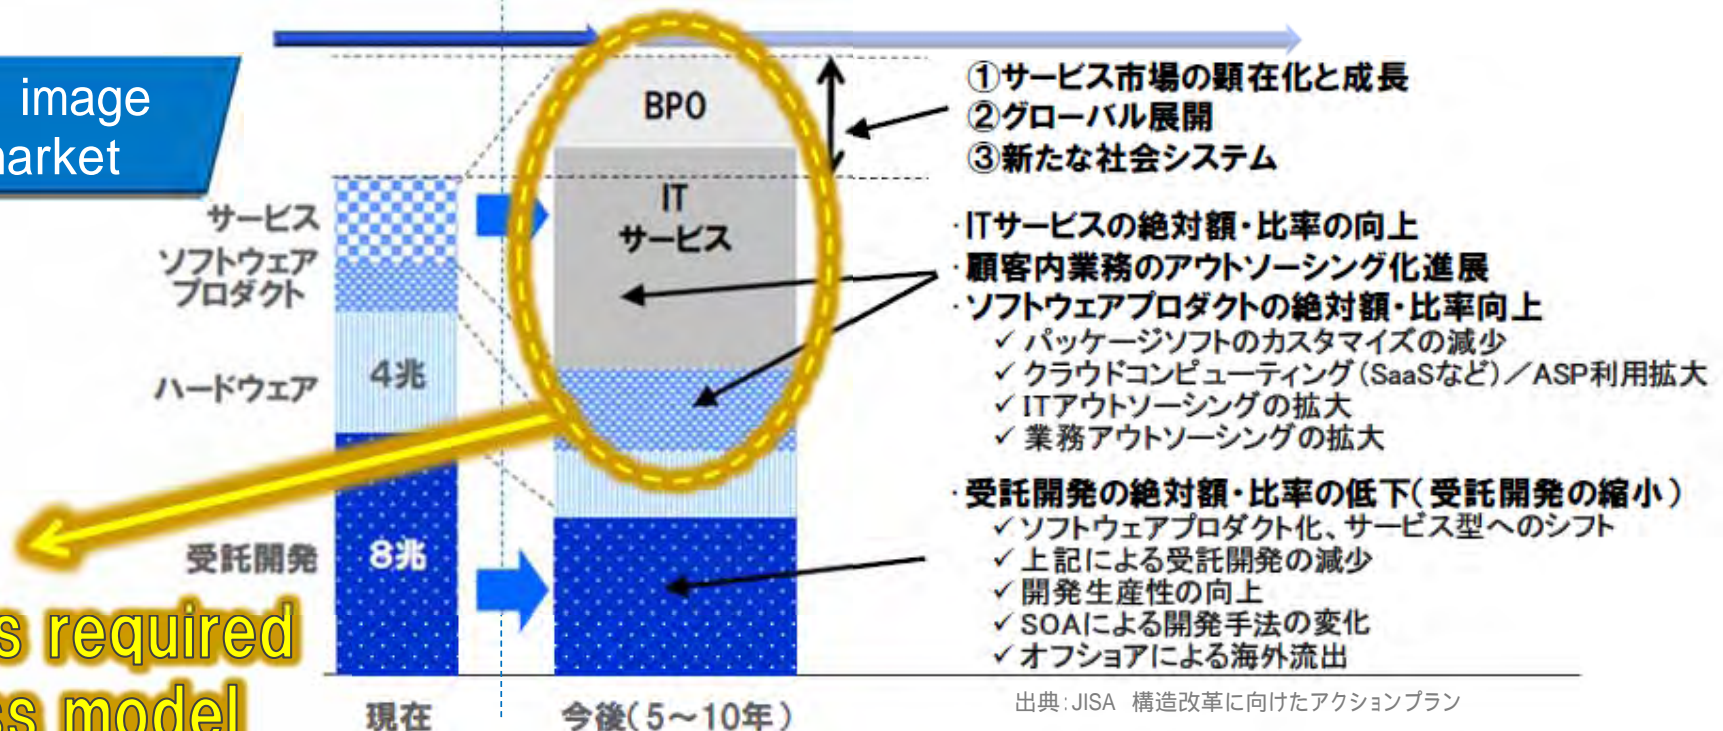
image
arket

サービス
ソフトウェア
プロダクト
ハードウェア
受託開発

4兆
8兆

BPO
IT
サービス

①サービス市場の顕在化と成長
②グローバル展開
③新たな社会システム

・ITサービスの絶対額・比率の向上
・顧客内業務のアウトソーシング化進展
・ソフトウェアプロダクトの絶対額・比率向上
✓パッケージソフトのカスタマイズの減少
✓クラウドコンピューティング(SaaSなど)／ASP利用拡大
✓ITアウトソーシングの拡大
✓業務アウトソーシングの拡大

・受託開発の絶対額・比率の低下(受託開発の縮小)
✓ソフトウェアプロダクト化、サービス型へのシフト
✓上記による受託開発の減少
✓開発生産性の向上
✓SOAによる開発手法の変化
✓オフショアによる海外流出

s required
ss model

現在
今後(5~10年)

出典：JISA 構造改革に向けたアクションプラン